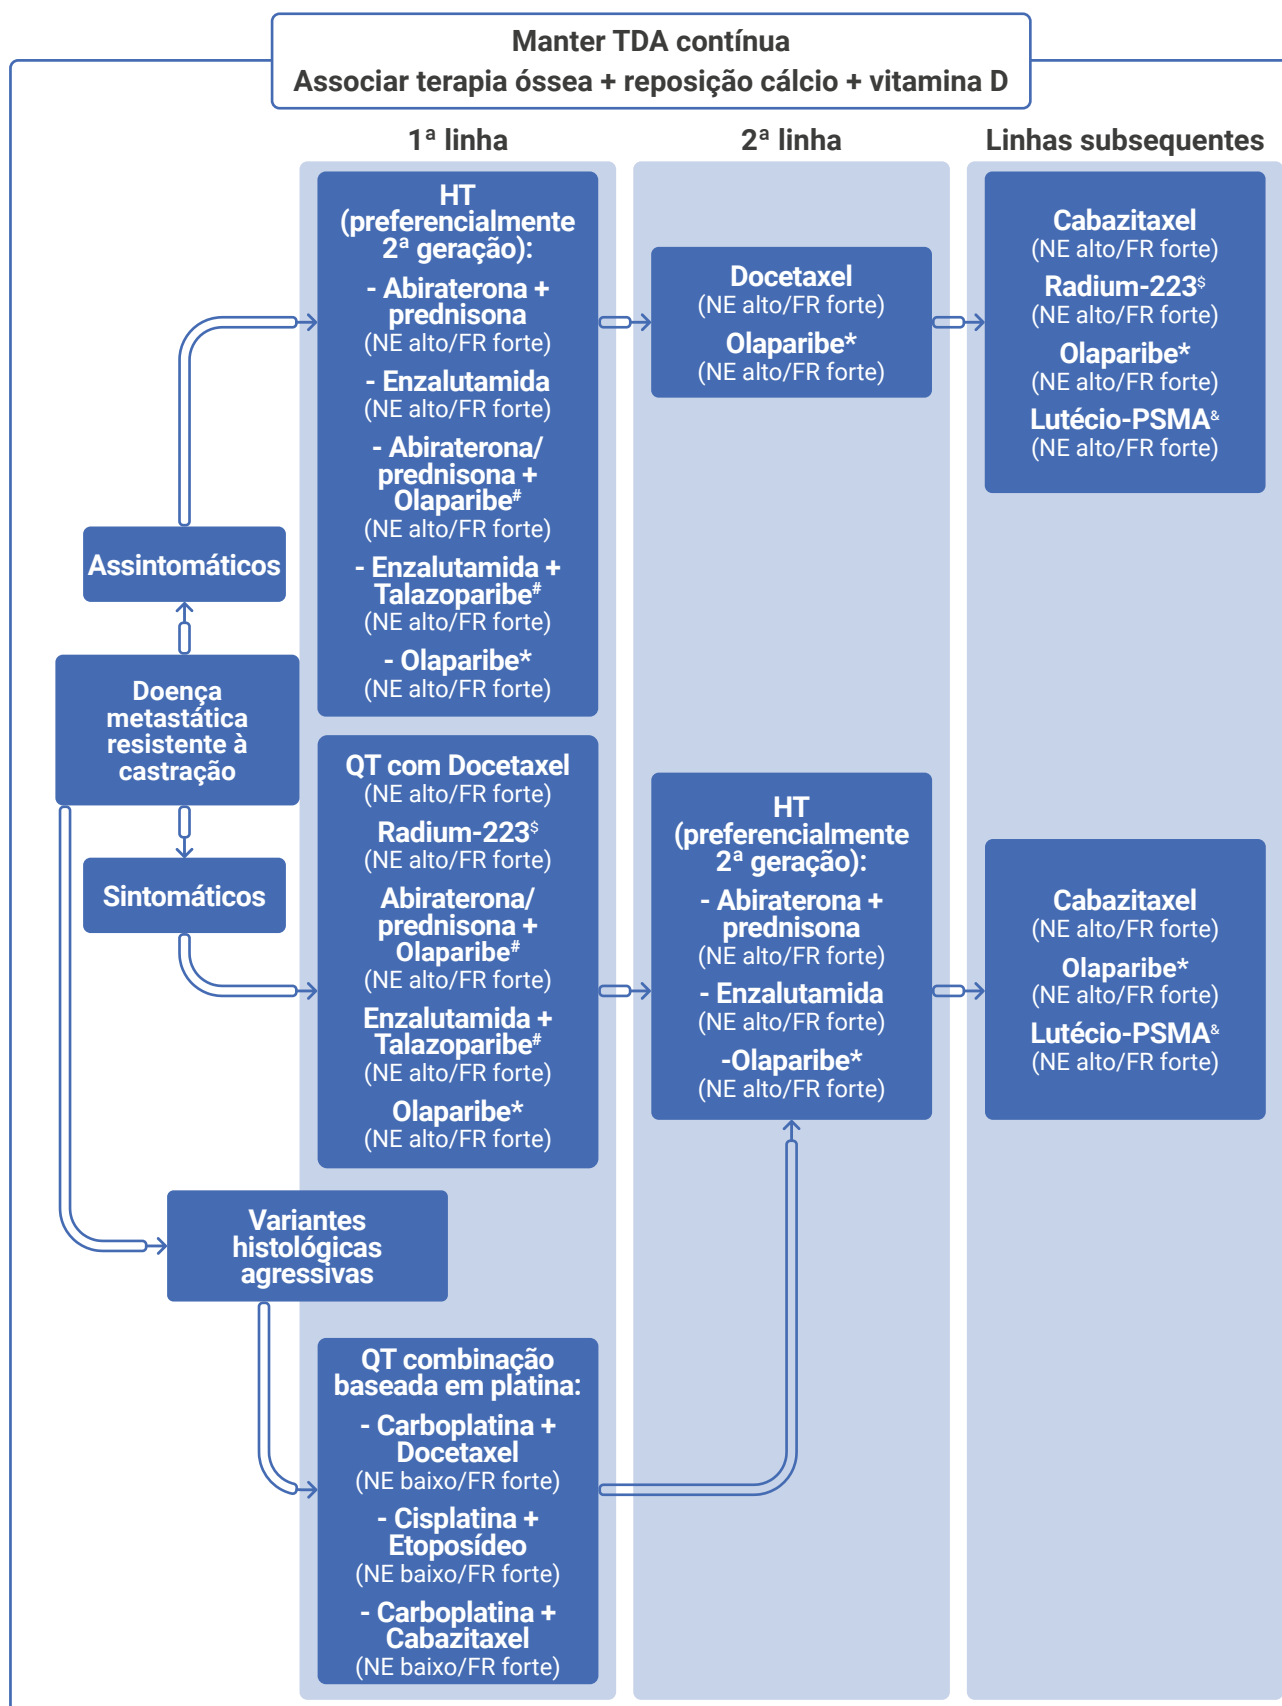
Manter TDA contínua
Associar terapia óssea + reposição cálcio + vitamina D

1ª linha

2ª linha

Linhas subsequentes

Doença metastática resistente à castração

Assintomáticos

Sintomáticos

Variantes histológicas agressivas

HT (preferencialmente 2ª geração):
- Abiraterona + prednisona
(NE alto/FR forte)
- Enzalutamida
(NE alto/FR forte)
- Abiraterona/ prednisona + Olaparibe#
(NE alto/FR forte)
- Enzalutamida + Talazoparibe#
(NE alto/FR forte)
- Olaparibe*
(NE alto/FR forte)

Docetaxel
(NE alto/FR forte)
Olaparibe*
(NE alto/FR forte)

Cabazitaxel
(NE alto/FR forte)
Radium-223$
(NE alto/FR forte)
Olaparibe*
(NE alto/FR forte)
Lutécio-PSMA&
(NE alto/FR forte)

QT com Docetaxel
(NE alto/FR forte)
Radium-223$
(NE alto/FR forte)
Abiraterona/ prednisona + Olaparibe#
(NE alto/FR forte)
Enzalutamida + Talazoparibe#
(NE alto/FR forte)
Olaparibe*
(NE alto/FR forte)

HT (preferencialmente 2ª geração):
- Abiraterona + prednisona
(NE alto/FR forte)
- Enzalutamida
(NE alto/FR forte)
-Olaparibe*
(NE alto/FR forte)

Cabazitaxel
(NE alto/FR forte)
Olaparibe*
(NE alto/FR forte)
Lutécio-PSMA&
(NE alto/FR forte)

QT combinação baseada em platina:
- Carboplatina + Docetaxel
(NE baixo/FR forte)
- Cisplatina + Etoposídeo
(NE baixo/FR forte)
- Carboplatina + Cabazitaxel
(NE baixo/FR forte)